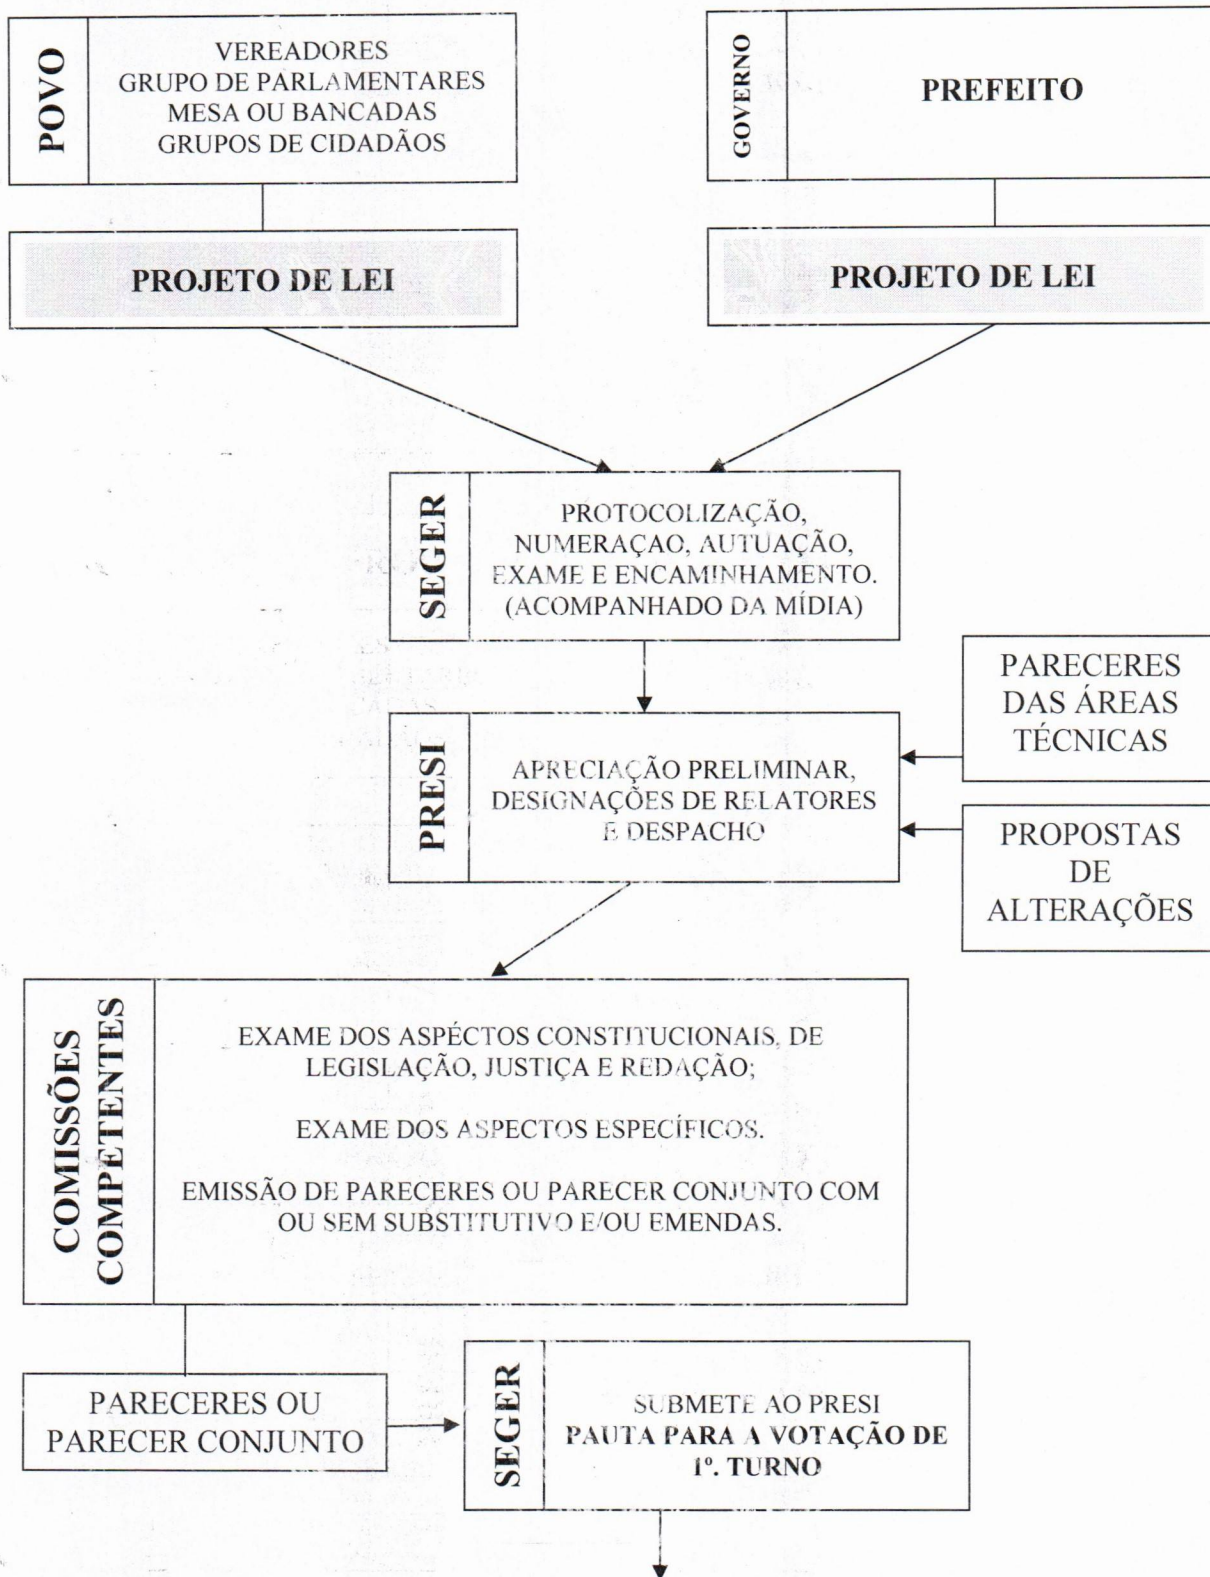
POVO

VEREADORES
GRUPO DE PARLAMENTARES
MESA OU BANCADAS
GRUPOS DE CIDADÃOS

GOVERNO

PREFEITO

PROJETO DE LEI

PROJETO DE LEI

SEGER

PROTOCOLIZAÇÃO, NUMERAÇAO, AUTUAÇÃO, EXAME E ENCAMINHAMENTO. (ACOMPANHADO DA MÍDIA)

PARECERES DAS ÁREAS TÉCNICAS

PRESI

APRECIAÇÃO PRELIMINAR, DESIGNAÇÕES DE RELATORES E DESPACHO

PROPOSTAS DE ALTERAÇÕES

COMISSÕES COMPETENTES

EXAME DOS ASPÉCTOS CONSTITUCIONAIS, DE LEGISLAÇÃO, JUSTIÇA E REDAÇÃO;

EXAME DOS ASPECTOS ESPECÍFICOS.

EMISSÃO DE PARECERES OU PARECER CONJUNTO COM OU SEM SUBSTITUTIVO E/OU EMENDAS.

PARECERES OU PARECER CONJUNTO

SEGER

SUBMETE AO PRESI
PAUTA PARA A VOTAÇÃO DE 1º. TURNO